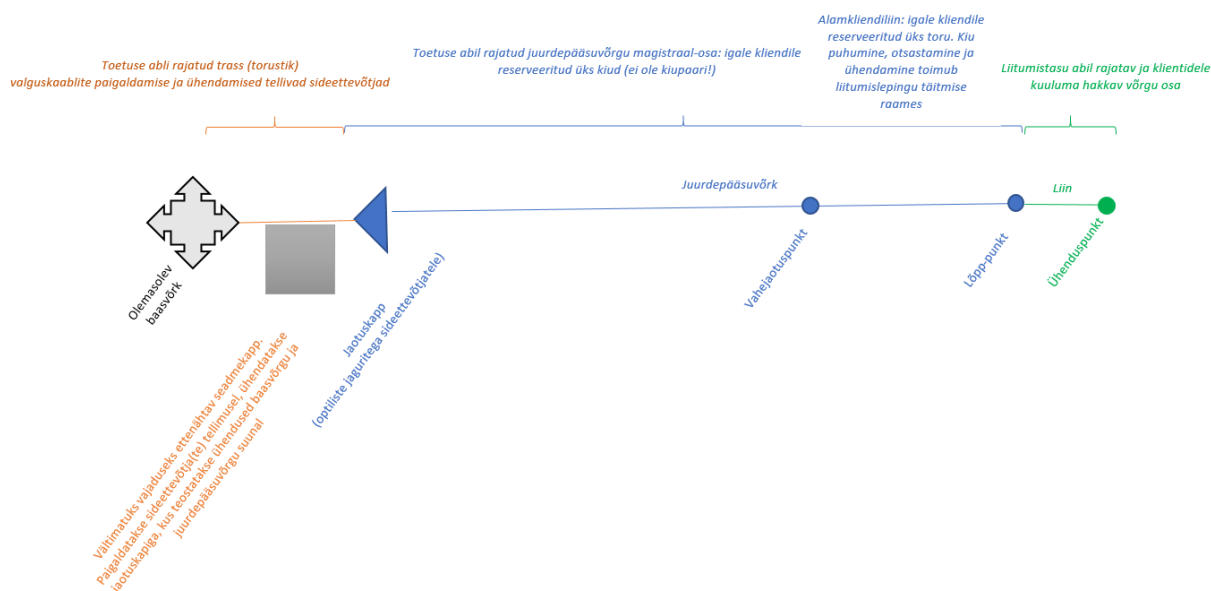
Toetuse abli rajatud trass (torustik)
valguskaablite paigaldamise ja ühendamised tellivad sideettevõtjad

Toetuse abil rajatud juurdepääsuvõrgu magistraal-osa: igale kliendile reserveeritud üks kiud (ei ole kiupaari!)

Alamkliendiliin: igale kliendile reserveeritud üks toru. Kiu puhumine, otsastamine ja ühendamine toimub liitumislepingu täitmise raames

Liitumistasu abil rajatav ja klientidele kuuluma hakkav võrgu osa

Juurdepääsuvõrk

Liin

Olemasolev baasvõrk

Jaotuskapp
(optiliste jaguritega sideettevõtjatele)

Vahejaotuspunkt

Lõpp-punkt

Ühenduspunkt

Vältimatuks vajaduseks ettenähtav seadmekapp. Paigaldatakse sideettevõtja(te) tellimusel, ühendatakse jaotuskapiga, kus teostatakse ühendused baasvõrgu ja juurdepääsuvõrgu suunal